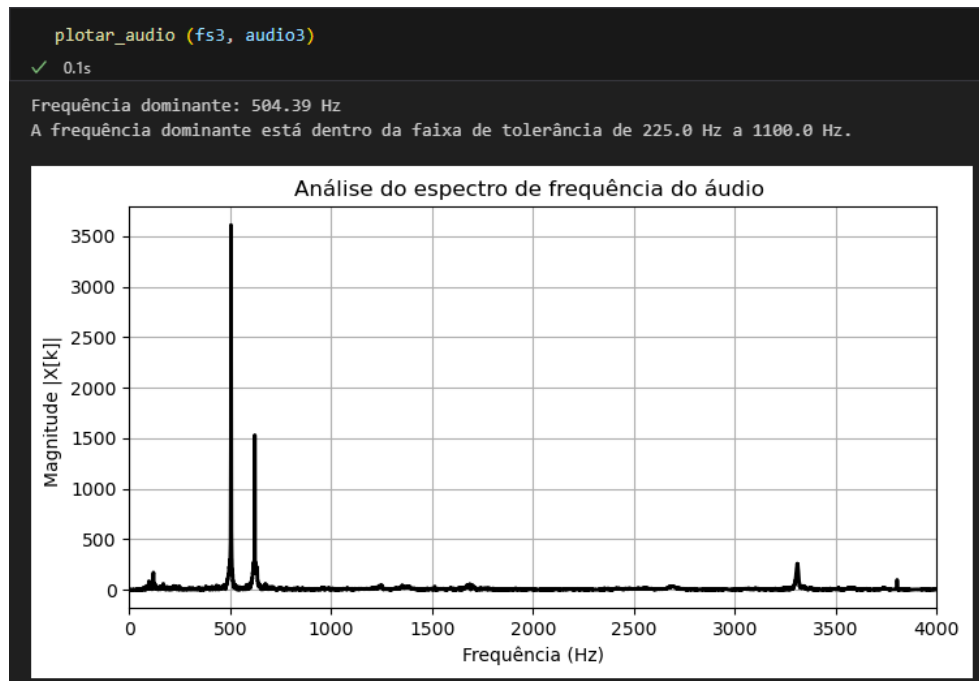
plotar_audio (fs3, audio3)
✓ 0.1s

Frequência dominante: 504.39 Hz
A frequência dominante está dentro da faixa de tolerância de 225.0 Hz a 1100.0 Hz.

Análise do espectro de frequência do áudio

Magnitude |X[k]|

3500
3000
2500
2000
1500
1000
500
0

0 500 1000 1500 2000 2500 3000 3500 4000

Frequência (Hz)